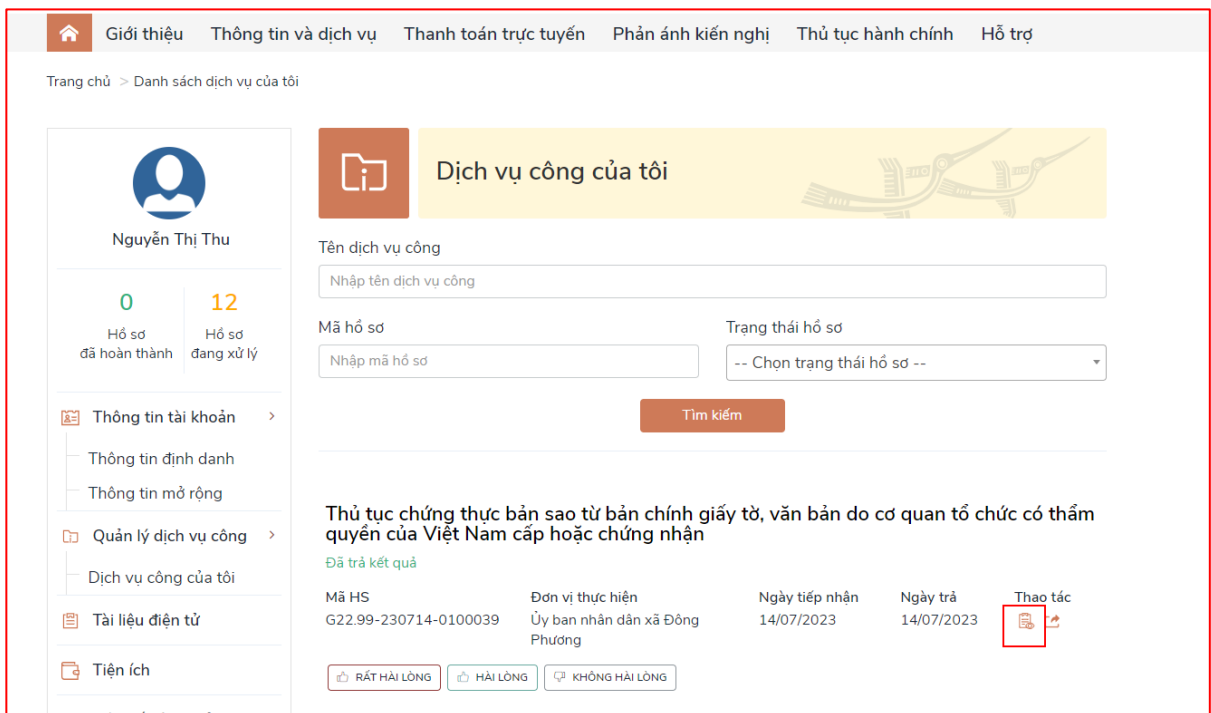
Giới thiệu Thông tin và dịch vụ Thanh toán trực tuyến Phản ánh kiến nghị Thủ tục hành chính Hỗ trợ

Trang chủ > Danh sách dịch vụ của tôi

Nguyễn Thị Thu

0
Hồ sơ đã hoàn thành

12
Hồ sơ đang xử lý

Thông tin tài khoản

Thông tin định danh

Thông tin mở rộng

Quản lý dịch vụ công

Dịch vụ công của tôi

Tài liệu điện tử

Tiện ích

Dịch vụ công của tôi

Tên dịch vụ công

Nhập tên dịch vụ công

Mã hồ sơ

Nhập mã hồ sơ

Trạng thái hồ sơ

-- Chọn trạng thái hồ sơ --

Tìm kiếm

Thủ tục chứng thực bản sao từ bản chính giấy tờ, văn bản do cơ quan tổ chức có thẩm quyền của Việt Nam cấp hoặc chứng nhận

Đã trả kết quả

| Mã HS | Đơn vị thực hiện | Ngày tiếp nhận | Ngày trả | Thao tác |
|---|---|---|---|---|
| G22.99-230714-0100039 | Ủy ban nhân dân xã Đông Phương | 14/07/2023 | 14/07/2023 | |

RẤT HÀI LÒNG HÀI LÒNG KHÔNG HÀI LÒNG